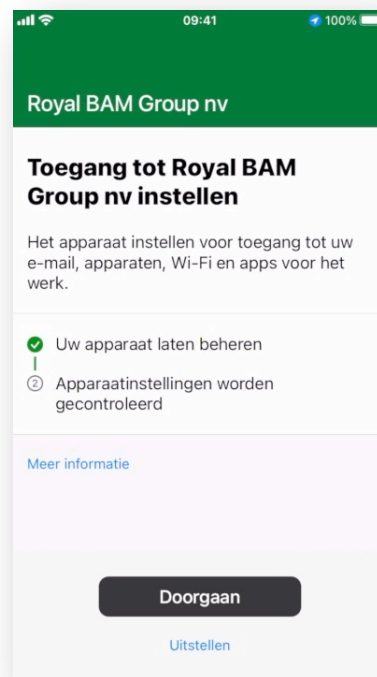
09:41
100%

Royal BAM Group nv

Toegang tot Royal BAM Group nv instellen

Het apparaat instellen voor toegang tot uw e-mail, apparaten, Wi-Fi en apps voor het werk.

Uw apparaat laten beheren

2 Apparaatinstellingen worden gecontroleerd

Meer informatie

Doorgaan

Uitstellen